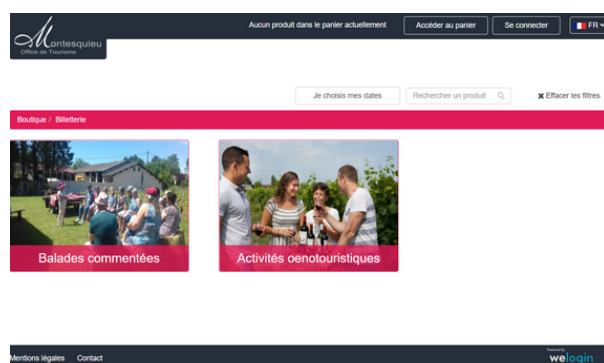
Montesquieu
Office de Tourisme

Aucun produit dans le panier actuellement
Accéder au panier
Se connecter
FR

Je choisis mes dates
Rechercher un produit
✖ Effacer les filtres

Boutique / Billetterie

Balades commentées

Activités oenotouristiques

Mentions légales
Contact
Powered by
welogin